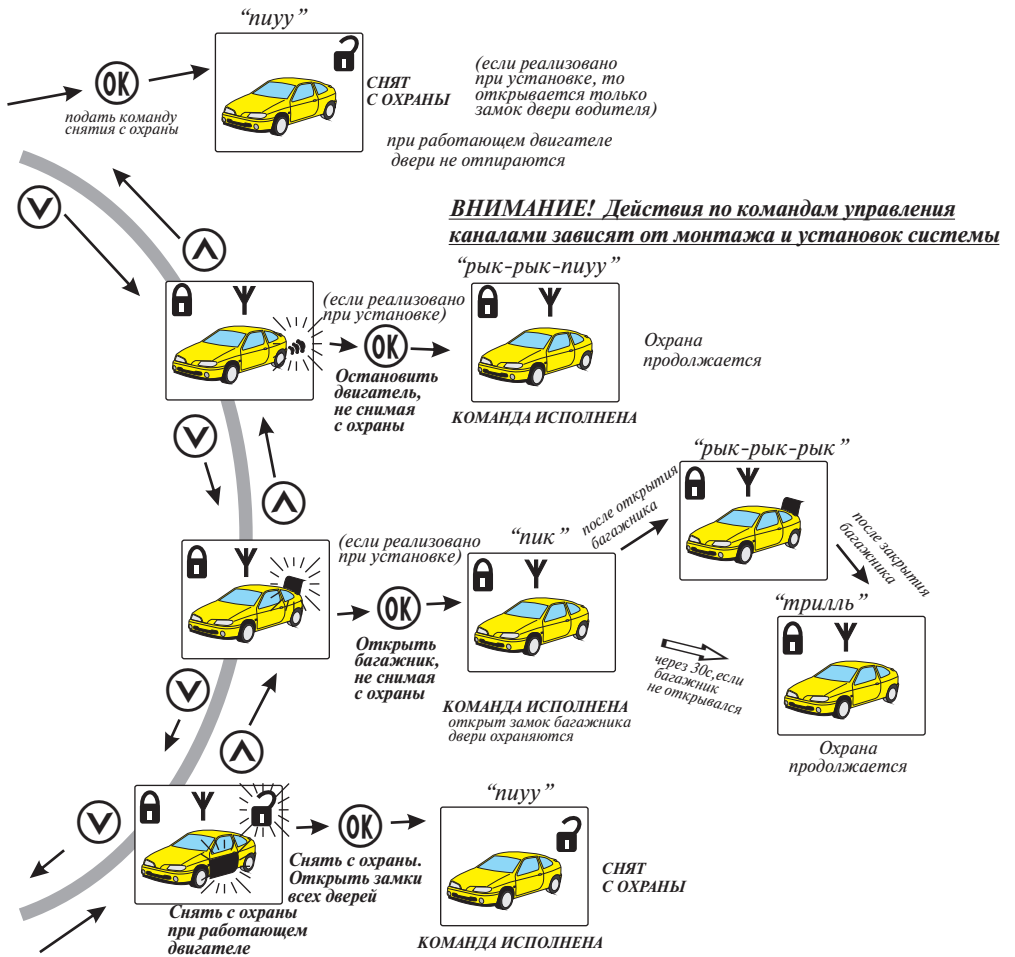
"пиуу"

OK

подать команду снятия с охраны

СНЯТ С ОХРАНЫ

(если реализовано при установке, то открывается только замок двери водителя)

при работающем двигателе двери не отпираются

ВНИМАНИЕ! Действия по командам управления каналами зависят от монтажа и установок системы

"рык-рык-пиуу"

(если реализовано при установке)

OK

Остановить двигатель, не снимая с охраны

КОМАНДА ИСПОЛНЕНА

Охрана продолжается

"рык-рык-рык"

после открытия багажника

после закрытия багажника

"пик"

(если реализовано при установке)

OK

Открыть багажник, не снимая с охраны

КОМАНДА ИСПОЛНЕНА
открыт замок багажника
двери охраняются

"трилль"

через 30с,если багажник не открывался

Охрана продолжается

OK

Снять с охраны. Открыть замки всех дверей

Снять с охраны при работающем двигателе

"пиуу"

СНЯТ С ОХРАНЫ

КОМАНДА ИСПОЛНЕНА